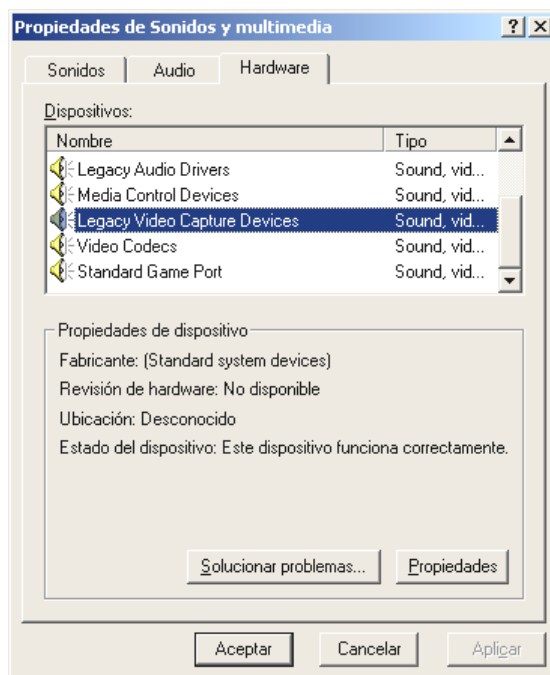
Propiedades de Sonidos y multimedia

? X

Sonidos | Audio | Hardware

Dispositivos:

| Nombre | Tipo |
|---|---|
| Legacy Audio Drivers | Sound, vid... |
| Media Control Devices | Sound, vid... |
| Legacy Video Capture Devices | Sound, vid... |
| Video Codecs | Sound, vid... |
| Standard Game Port | Sound, vid... |

Propiedades de dispositivo

Fabricante: (Standard system devices)

Revisión de hardware: No disponible

Ubicación: Desconocido

Estado del dispositivo: Este dispositivo funciona correctamente.

Solucionar problemas... Propiedades

Aceptar Cancelar Aplicar